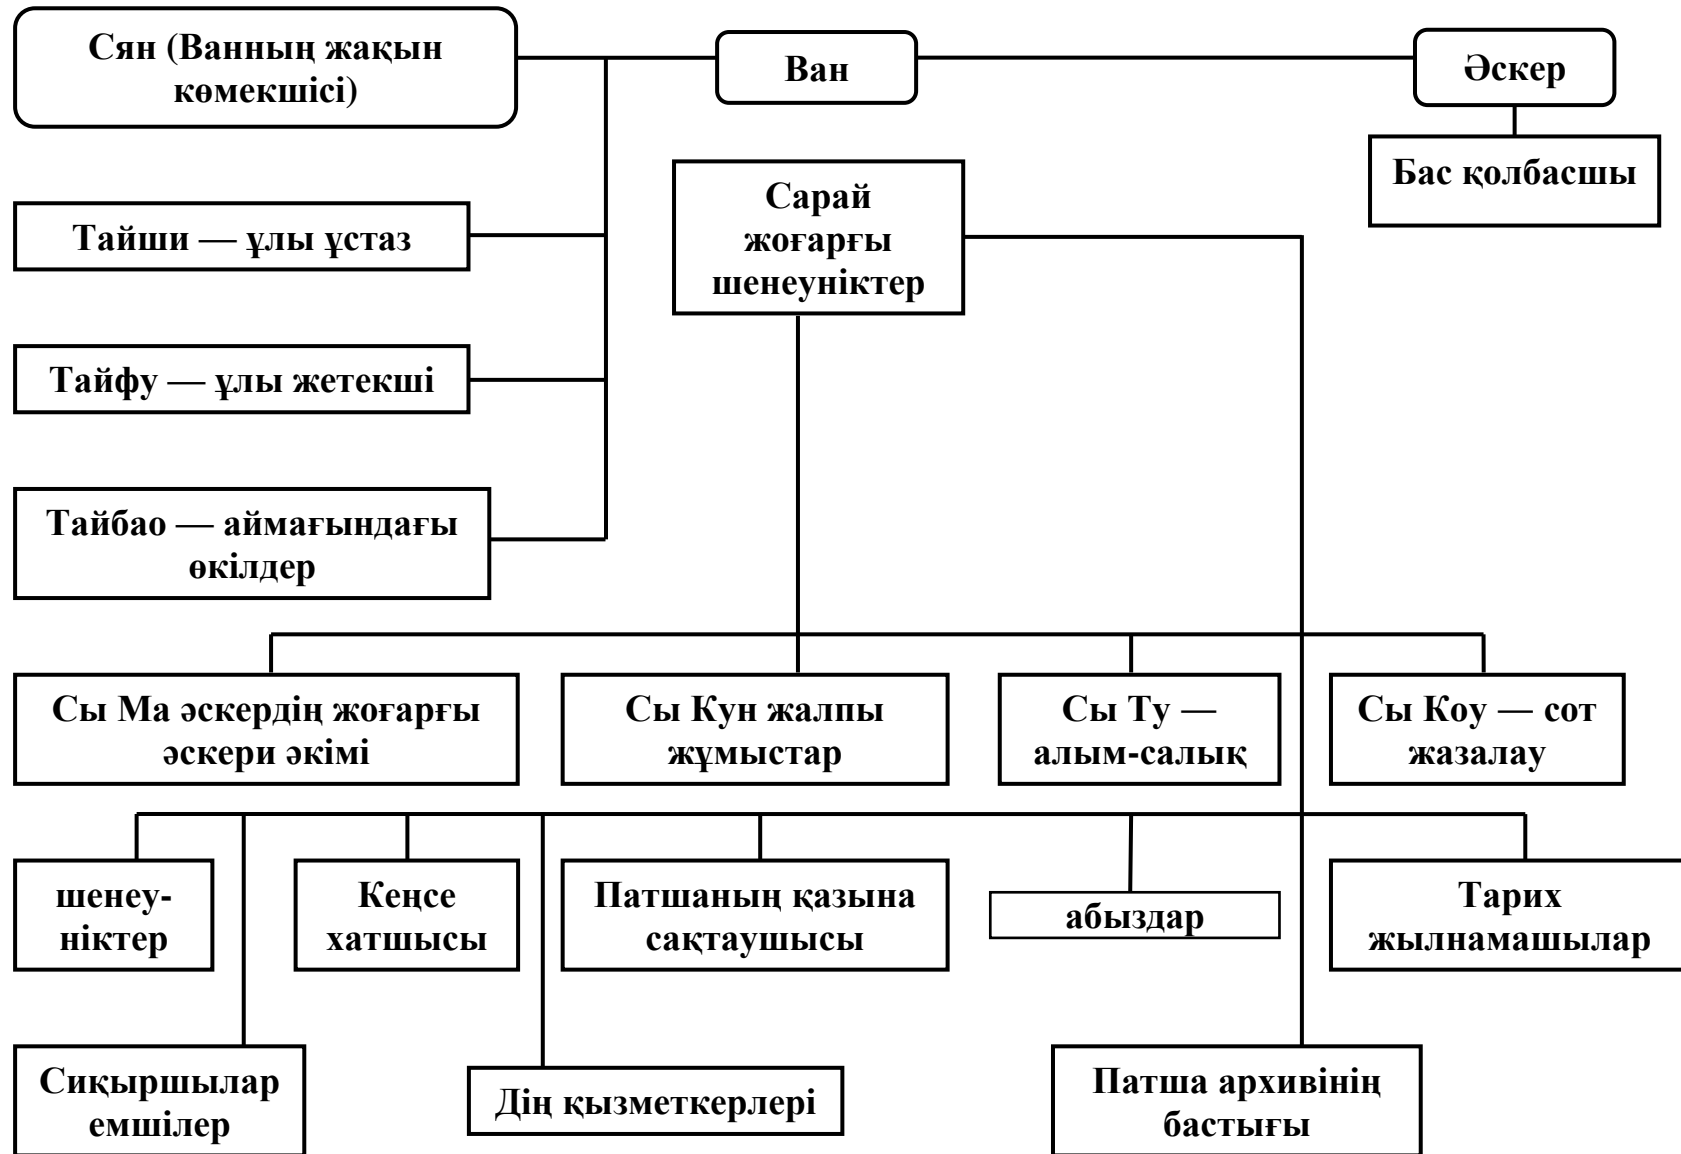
Сян (Ванның жақын көмекшісі)

Ван

Әскер

Бас қолбасшы

Тайши — ұлы ұстаз

Сарай жоғарғы шенеуніктер

Тайфу — ұлы жетекші

Тайбао — аймағындағы өкілдер

Сы Ма әскердің жоғарғы әскери әкімі

Сы Кун жалпы жұмыстар

Сы Ту — алым-салық

Сы Коу — сот жазалау

шенеуніктер

Кеңсе хатшысы

Патшаның қазына сақтаушысы

абыздар

Тарих жылнамашылар

Сиқыршылар емшілер

Дін қызметкерлері

Патша архивінің бастығы